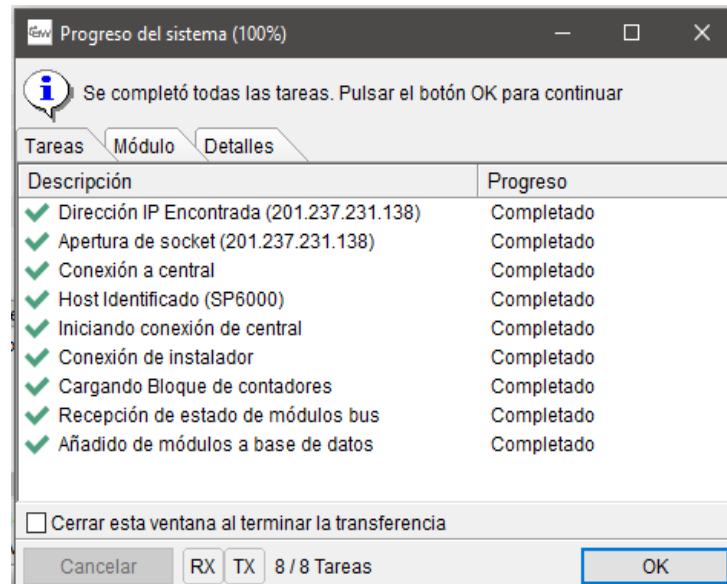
Progreso del sistema (100%)

Se completó todas las tareas. Pulsar el botón OK para continuar

Tareas | Módulo | Detalles

| Descripción | Progreso |
|---|---|
| Dirección IP Encontrada (201.237.231.138) | Completado |
| Apertura de socket (201.237.231.138) | Completado |
| Conexión a central | Completado |
| Host Identificado (SP6000) | Completado |
| Iniciando conexión de central | Completado |
| Conexión de instalador | Completado |
| Cargando Bloque de contadores | Completado |
| Recepción de estado de módulos bus | Completado |
| Añadido de módulos a base de datos | Completado |

Cerrar esta ventana al terminar la transferencia

Cancelar RX TX 8 / 8 Tareas OK